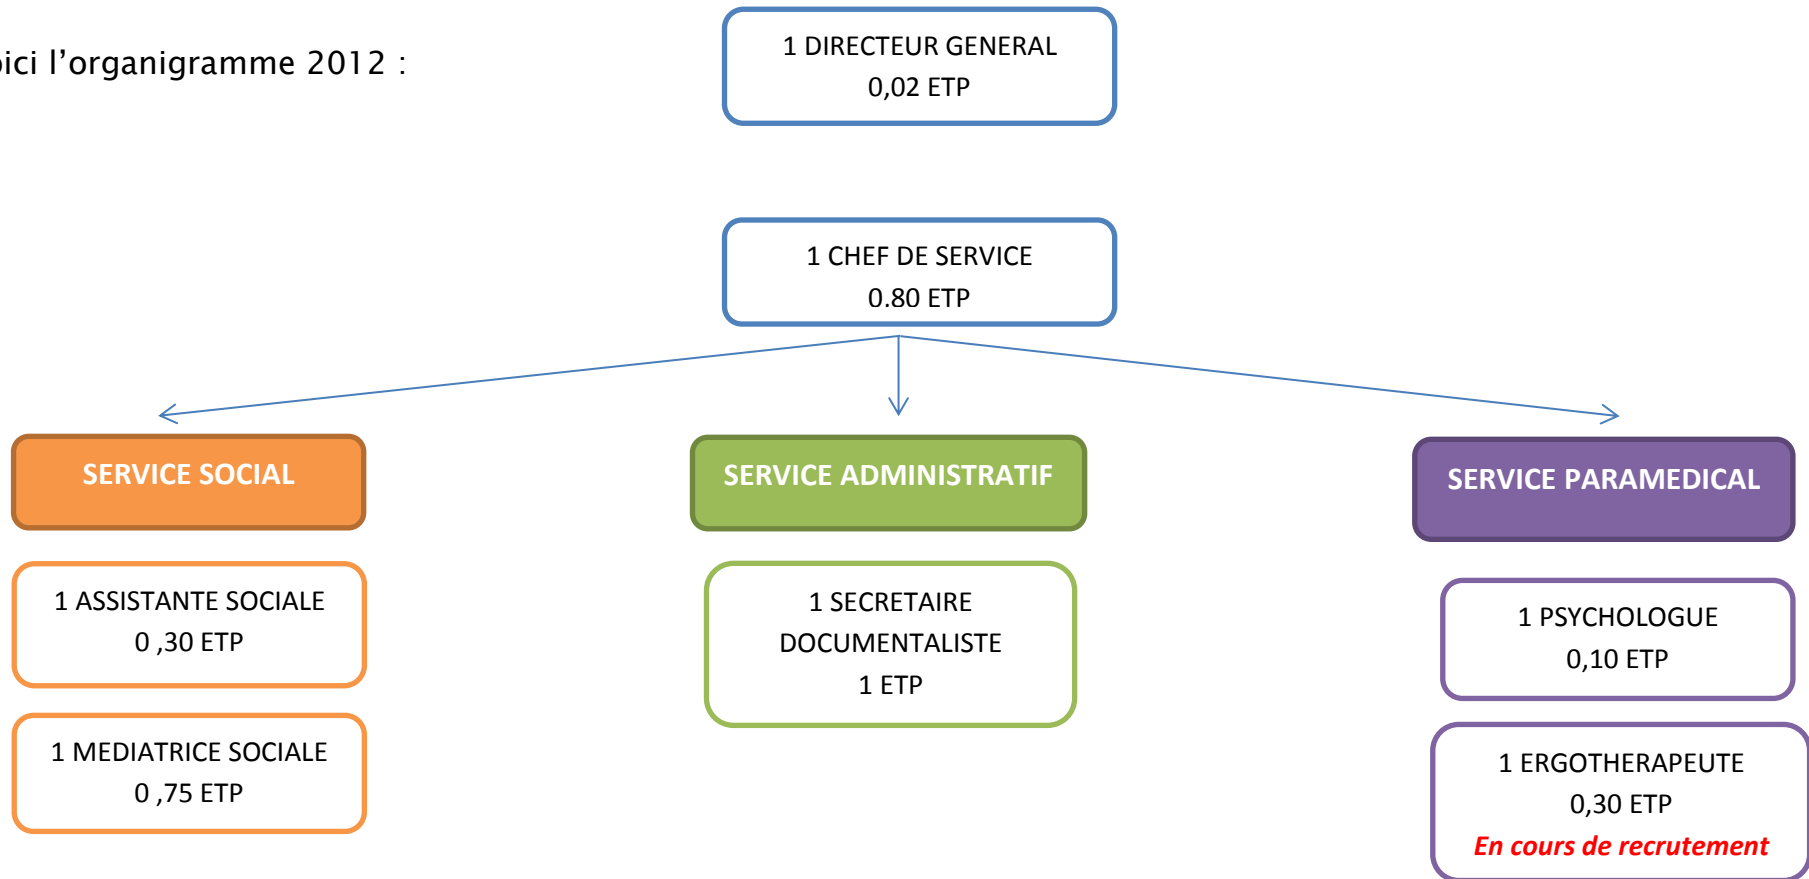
ici l'organigramme 2012 :

1 DIRECTEUR GENERAL
0,02 ETP

1 CHEF DE SERVICE
0.80 ETP

SERVICE SOCIAL

1 ASSISTANTE SOCIALE
0 ,30 ETP

1 MEDIATRICE SOCIALE
0 ,75 ETP

SERVICE ADMINISTRATIF

1 SECRETAIRE
DOCUMENTALISTE
1 ETP

SERVICE PARAMEDICAL

1 PSYCHOLOGUE
0,10 ETP

1 ERGOTHERAPEUTE
0,30 ETP
En cours de recrutement